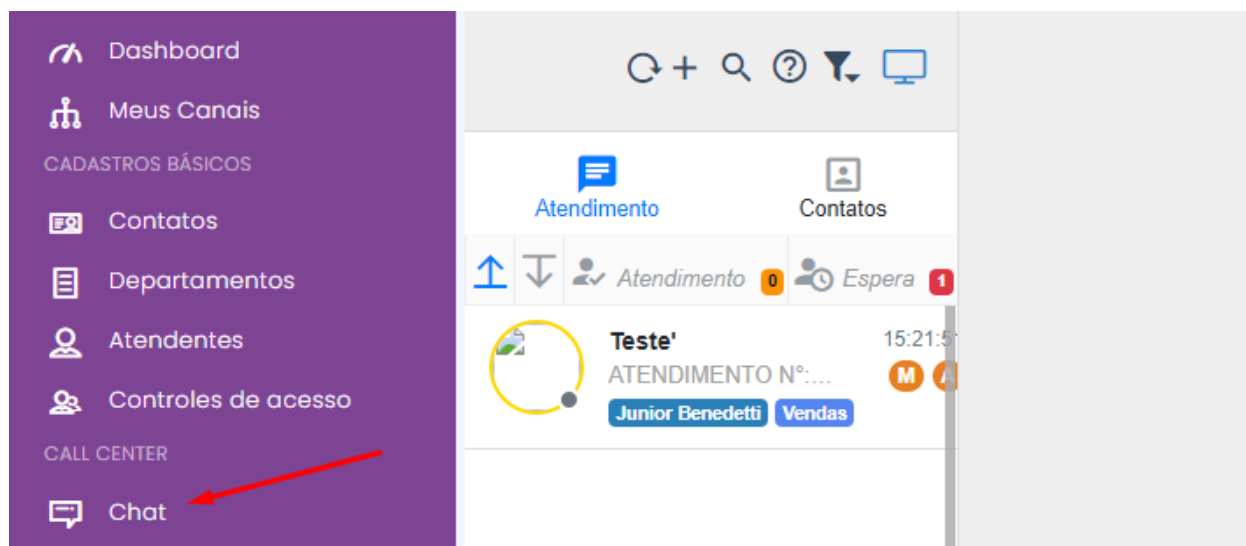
Dashboard
Meus Canais
CADASTROS BÁSICOS
Contatos
Departamentos
Atendentes
Controles de acesso
CALL CENTER
Chat

Atendimento
Contatos

Atendimento 0
Espera 1

Teste'
15:21:5
ATENDIMENTO N°:...
M
Junior Benedetti
Vendas